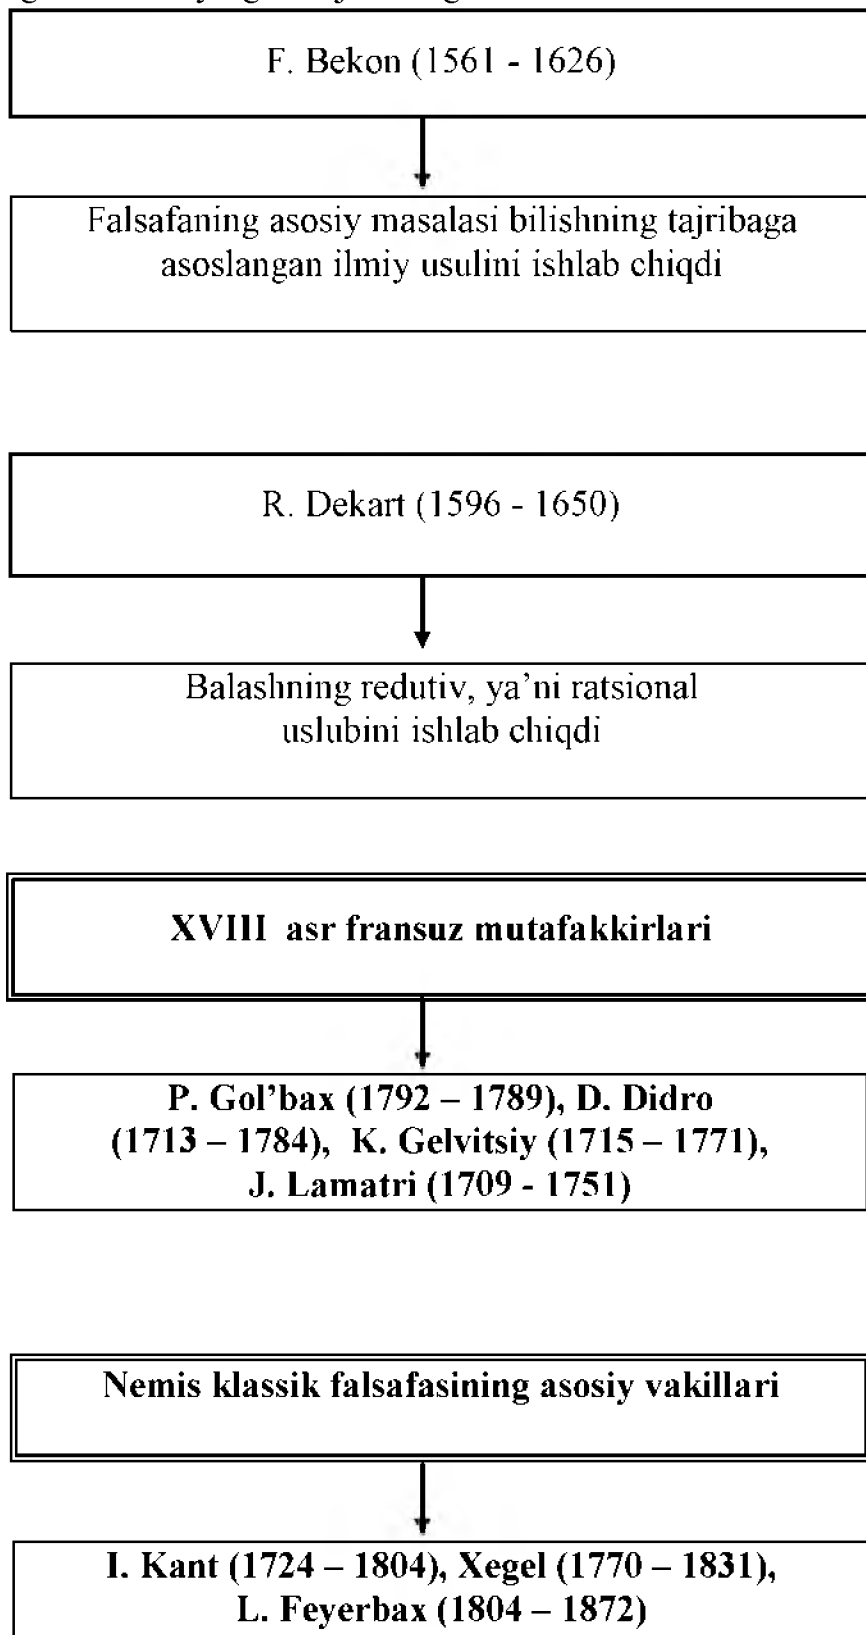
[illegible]

F. Bekon (1561 - 1626)

Falsafaning asosiy masalasi bilishning tajribaga asoslangan ilmiy usulini ishlab chiqdi

R. Dekart (1596 - 1650)

Balashning redutiv, ya'ni ratsional uslubini ishlab chiqdi

XVIII asr fransuz mutafakkirlari

P. Gol'bax (1792 – 1789), D. Didro (1713 – 1784), K. Gelvitsiy (1715 – 1771), J. Lamatri (1709 - 1751)

Nemis klassik falsafasining asosiy vakillari

I. Kant (1724 – 1804), Xegel (1770 – 1831), L. Feyerbax (1804 – 1872)